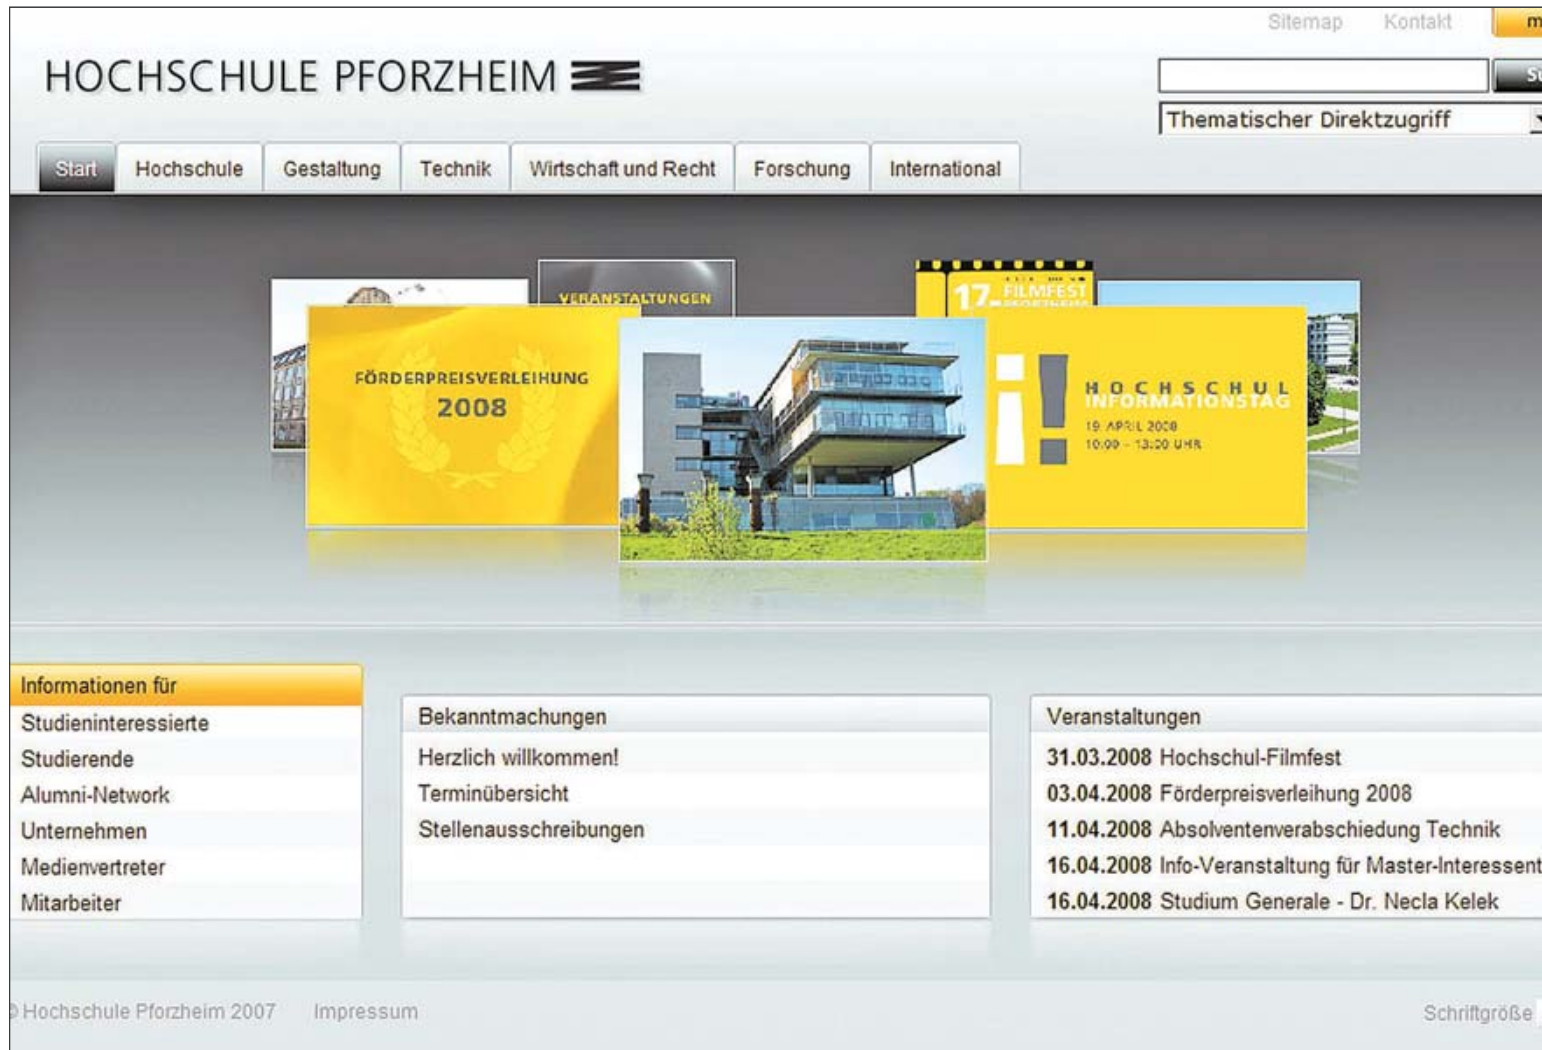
Sitemap Kontakt m

HOCHSCHULE PFORZHEIM

St

Thematischer Direktzugriff

Start Hochschule Gestaltung Technik Wirtschaft und Recht Forschung International

VERANSTALTUNGEN

17. FILMFEST

FÖRDERPREISVERLEIHUNG 2008

HOCHSCHUL INFORMATIONSTAG
19. APRIL 2008
10:00 - 13:00 UHR

Informationen für
Studieninteressierte
Studierende
Alumni-Network
Unternehmen
Medienvertreter
Mitarbeiter

Bekanntmachungen
Herzlich willkommen!
Terminübersicht
Stellenausschreibungen

Veranstaltungen
31.03.2008 Hochschul-Filmfest
03.04.2008 Förderpreisverleihung 2008
11.04.2008 Absolventenverabschiedung Technik
16.04.2008 Info-Veranstaltung für Master-Interessent
16.04.2008 Studium Generale - Dr. Necla Kelek

© Hochschule Pforzheim 2007 Impressum

Schriftgröße